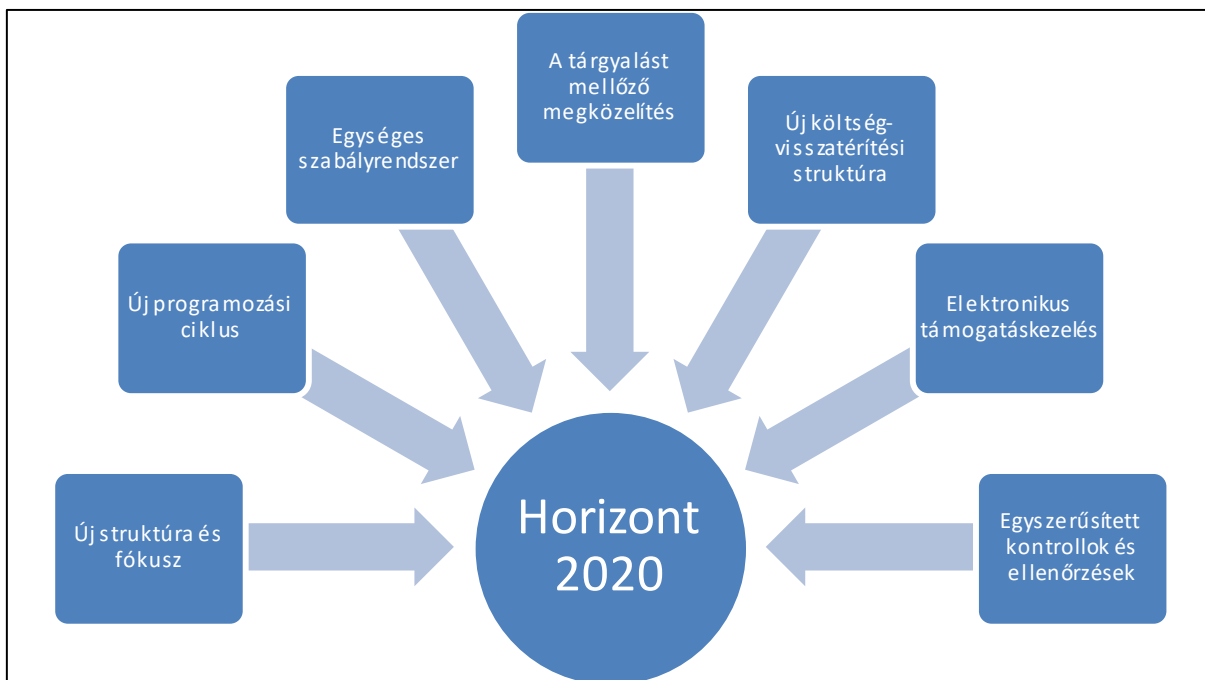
A tárgyalást mellőző megközelítés

Egységes szabályrendszer

Új költségvisszatérítési struktúra

Új programozási ciklus

Elektronikus támogatáskezelés

Új struktúra és fókusz

Horizont 2020

Egyszerűsített kontrollok és ellenőrzések